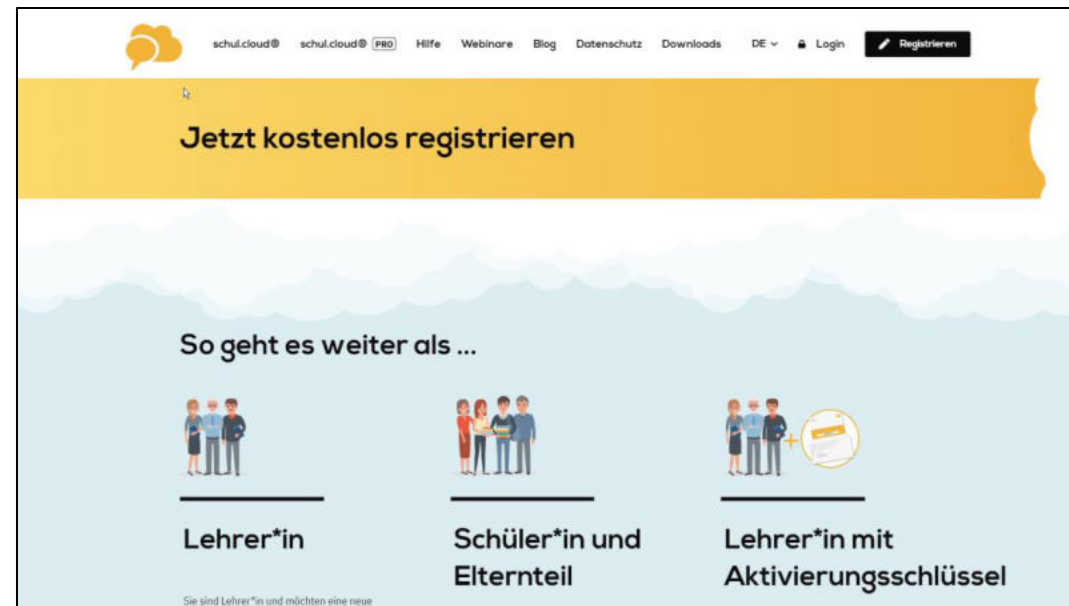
schul.cloud® schul.cloud® PRO Hilfe Webinare Blog Datenschutz Downloads DE Login Registrieren

Jetzt kostenlos registrieren

So geht es weiter als ...

Lehrer*in

Sie sind Lehrer*in und möchten eine neue

Schüler*in und Elternteil

Lehrer*in mit Aktivierungsschlüssel